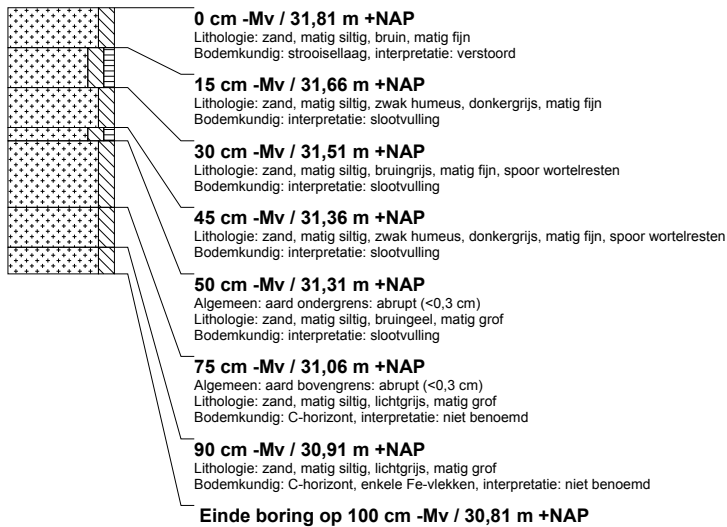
0 cm -Mv / 31,81 m +NAP
Lithologie: zand, matig siltig, bruin, matig fijn
Bodemkundig: strooisellaag, interpretatie: verstoord

15 cm -Mv / 31,66 m +NAP
Lithologie: zand, matig siltig, zwak humeus, donkergrijs, matig fijn
Bodemkundig: interpretatie: slootvulling

30 cm -Mv / 31,51 m +NAP
Lithologie: zand, matig siltig, bruingrijs, matig fijn, spoor wortelresten
Bodemkundig: interpretatie: slootvulling

45 cm -Mv / 31,36 m +NAP
Lithologie: zand, matig siltig, zwak humeus, donkergrijs, matig fijn, spoor wortelresten
Bodemkundig: interpretatie: slootvulling

50 cm -Mv / 31,31 m +NAP
Algemeen: aard ondergrens: abrupt (<0,3 cm)
Lithologie: zand, matig siltig, bruingeel, matig grof
Bodemkundig: interpretatie: slootvulling

75 cm -Mv / 31,06 m +NAP
Algemeen: aard bovengrens: abrupt (<0,3 cm)
Lithologie: zand, matig siltig, lichtgrijs, matig grof
Bodemkundig: C-horizont, interpretatie: niet benoemd

90 cm -Mv / 30,91 m +NAP
Lithologie: zand, matig siltig, lichtgrijs, matig grof
Bodemkundig: C-horizont, enkele Fe-vlekken, interpretatie: niet benoemd

Einde boring op 100 cm -Mv / 30,81 m +NAP